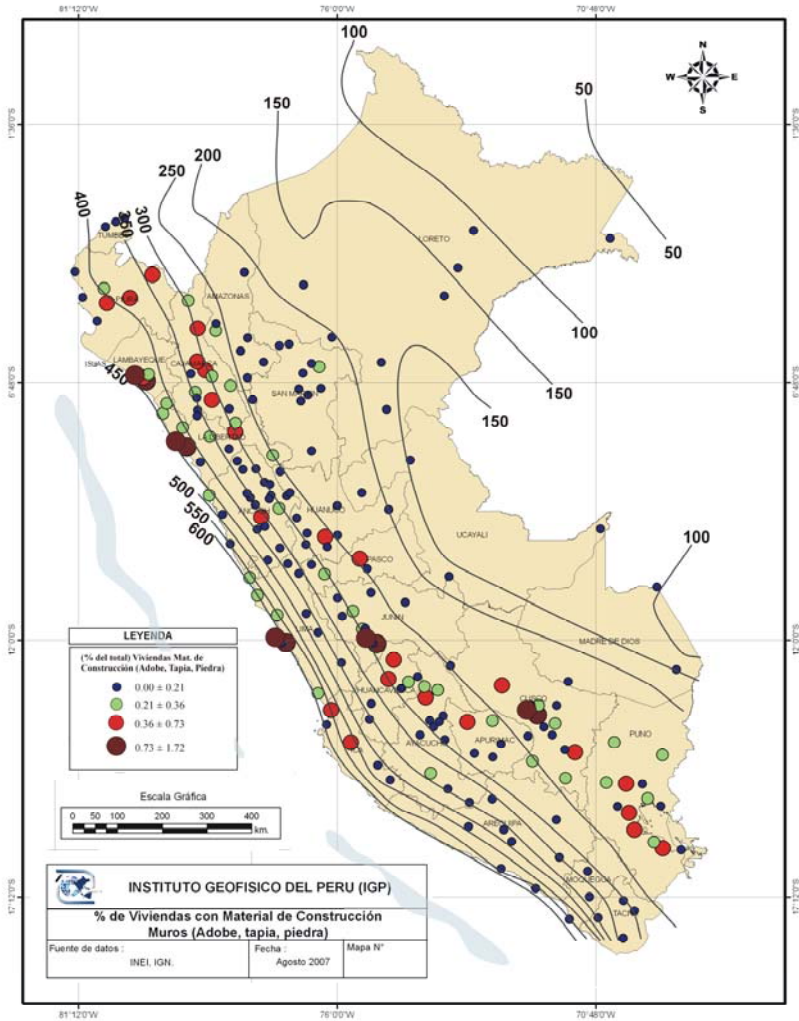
81°12'0"W 76°0'0"W 70°48'0"W

N
W E
S

1°36'0"S
6°48'0"S
12°0'0"S
17°12'0"S

100
150
200
250
300
350
400
450
500
550
600
50
50
100
150
150
100

TUMBES
PIURA
LAMBAYEQUE
CAJAMARCA
AMAZONAS
LORETO
SAN MARTIN
LA LIBERTAD
ANCASH
HUANUCO
PASCO
UCAYALI
JUNIN
LIMA
HUANCAVELICA
AYACUCHO
APURIMAC
CUSCO
MADRE DE DIOS
PUNO
AREQUIPA
MOQUEGUA
TACNA
ICA

LEYENDA
(% del total) Viviendas Mat. de Construcción (Adobe, Tapia, Piedra)
0.00 ± 0.21
0.21 ± 0.36
0.36 ± 0.73
0.73 ± 1.72

Escala Gráfica
0 50 100 200 300 400
km.

INSTITUTO GEOFISICO DEL PERU (IGP)
% de Viviendas con Material de Construcción Muros (Adobe, tapia, piedra)
Fuente de datos : INEI, IGN.
Fecha : Agosto 2007
Mapa N°